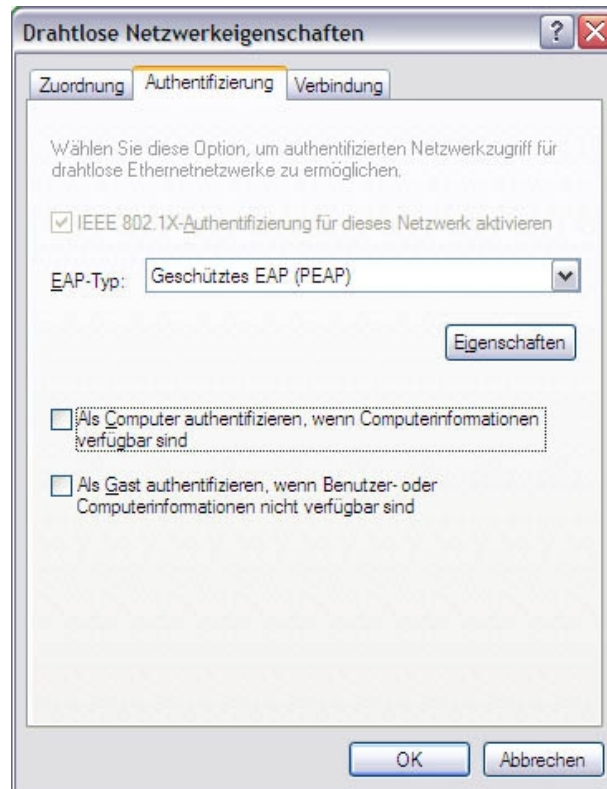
Drahtlose Netzwerkeigenschaften

Zuordnung | Authentifizierung | Verbindung

Wählen Sie diese Option, um authentifizierten Netzwerkzugriff für drahtlose Ethernetnetzwerke zu ermöglichen.

IEEE 802.1X-Authentifizierung für dieses Netzwerk aktivieren

EAP-Typ: Geschütztes EAP (PEAP)

Eigenschaften

Als Computer authentifizieren, wenn Computerinformationen verfügbar sind

Als Gast authentifizieren, wenn Benutzer- oder Computerinformationen nicht verfügbar sind

OK | Abbrechen